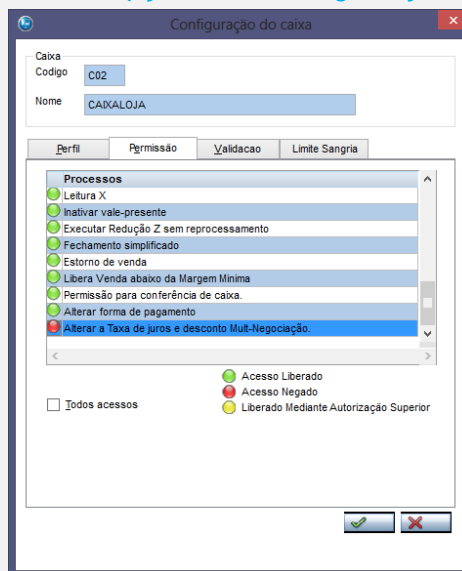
Configuração do caixa

Caixa
Codigo C02
Nome CAIXALOJA

Perfil | Permissão | Validacao | Limite Sangria

Processos
Leitura X
Inativar vale-presente
Executar Redução Z sem reprocessamento
Fechamento simplificado
Estorno de venda
Libera Venda abaixo da Margem Minima
Permissão para conferência de caixa.
Alterar forma de pagamento
Alterar a Taxa de juros e desconto Mult-Negociação.

Todos acessos

Acesso Liberado
Acesso Negado
Liberado Mediante Autorização Superior